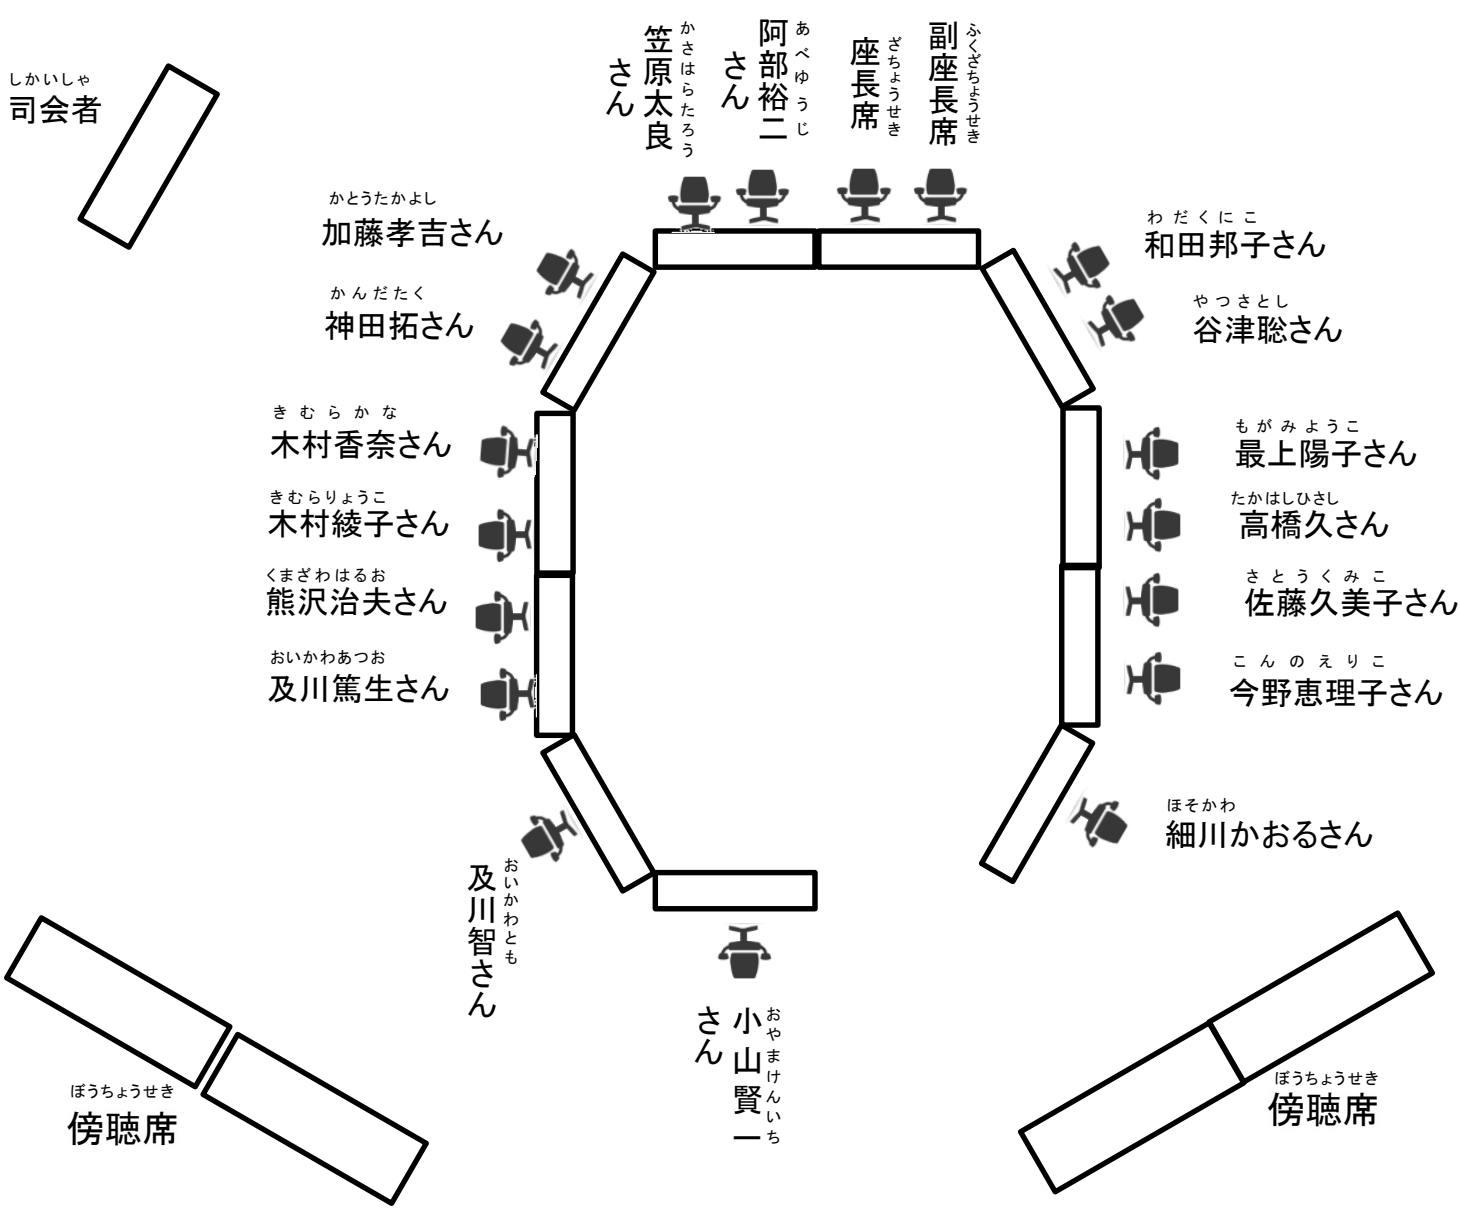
しかいしゃ
司会者

かさはらたろう
笠原太良さん

あべゆうじ
阿部裕二さん

ざちょうせき
座長席

ふくざちょうせき
副座長席

かとうたかよし
加藤孝吉さん

かんだたく
神田拓さん

わだくにこ
和田邦子さん

やつさとし
谷津聡さん

きむらかな
木村香奈さん

きむらりょうこ
木村綾子さん

くまざわはるお
熊沢治夫さん

おいかわあつお
及川篤生さん

もがみようこ
最上陽子さん

たかはしひさし
高橋久さん

さとうくみこ
佐藤久美子さん

こんのえりこ
今野恵理子さん

ほそかわ
細川かおるさん

おいかわとも
及川智さん

おやまけんいち
小山賢一さん

ぼうちょうせき
傍聴席

ぼうちょうせき
傍聴席